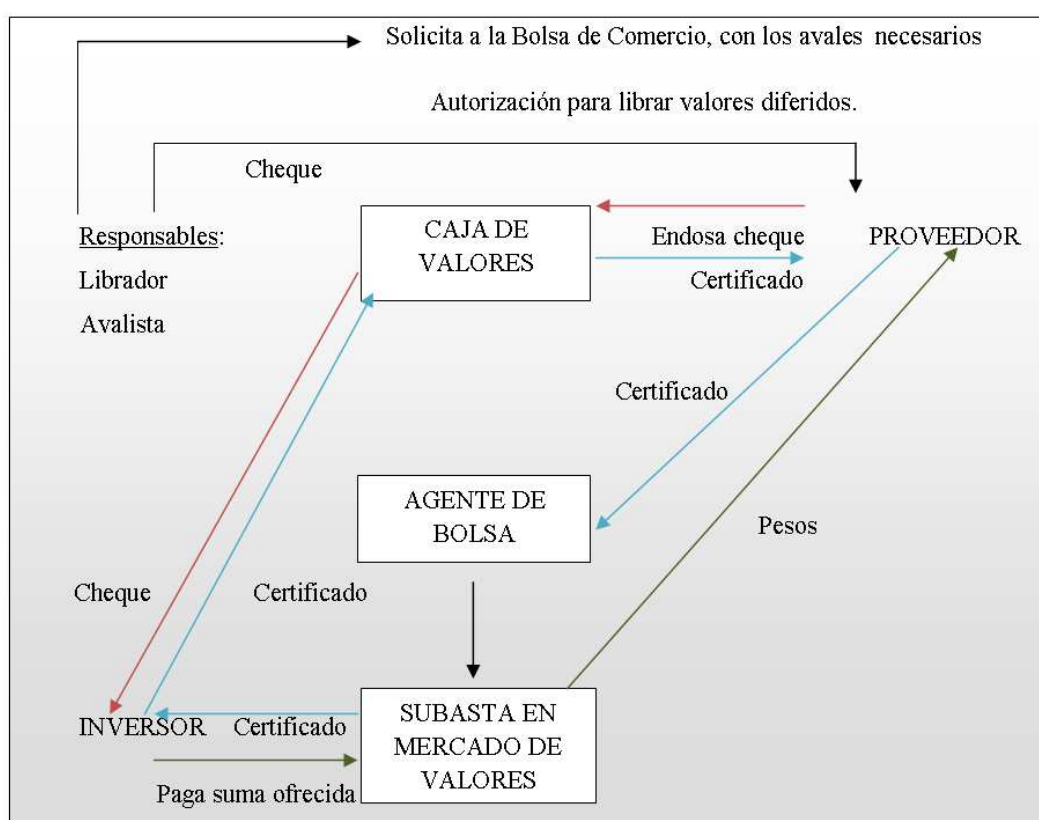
Solicita a la Bolsa de Comercio, con los avales necesarios

Autorización para librar valores diferidos.

Cheque

Responsables:
Librador
Avalista

CAJA DE VALORES

Endosa cheque

Certificado

PROVEEDOR

Certificado

AGENTE DE BOLSA

Pesos

Cheque

Certificado

INVERSOR

Certificado

SUBASTA EN MERCADO DE VALORES

Paga suma ofrecida